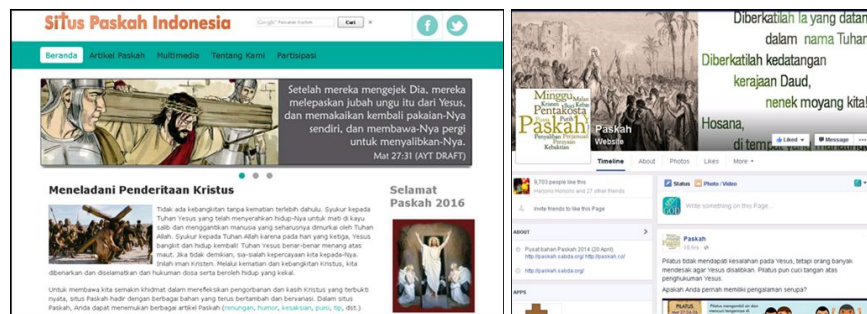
SITus Paskah Indonesia

Google™ Penelusuran Kustom Cari

Beranda Artikel Paskah Multimedia Tentang Kami Partisipasi

Setelah mereka mengejek Dia, mereka melepaskan jubah ungu itu dari Yesus, dan memakaikan kembali pakaian-Nya sendiri, dan membawa-Nya pergi untuk menyalibkan-Nya.
Mat 27:31 (AYT DRAFT)

Meneladani Penderitaan Kristus

Tidak ada kebangkitan tanpa kematian terlebih dahulu. Syukur kepada Tuhan Yesus yang telah menyerahkan hidup-Nya untuk mati di kayu salib dan menggantikan manusia yang seharusnya dimurkai oleh Tuhan Allah. Syukur kepada Tuhan Yesus karena pada hari yang ketiga, Yesus bangkit dan hidup kembali! Tuhan Yesus benar-benar menang atas maut. Jika tidak demikian, sia-sialah kepercayaan kita kepada-Nya. Inilah iman Kristen. Melalui kematian dan kebangkitan Kristus, kita dibenarkan dan diselamatkan dari hukuman dosa serta beroleh hidup yang kekal.

Untuk membawa kita semakin khidmat dalam merefleksikan pengorbanan dan kasih Kristus yang terbukti nyata, situs Paskah hadir dengan berbagai bahan yang terus bertambah dan bervariasi. Dalam situs Paskah, Anda dapat menemukan berbagai artikel Paskah (renungan, humor, kesaksian, puisi, tip, dst.)

Selamat Paskah 2016

Diberkatilah la yang datang dalam nama Tuhan
Diberkatilah kedatangan kerajaan Daud, nenek moyang kita!
Hosana, di tempat yang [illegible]

Minggu Kristus Paskah Pentakosta Perjamuan Kebaktian

Paskah
Website

Liked Message

Timeline About Photos Likes More

9,703 people like this
Invite friends to like this Page

ABOUT
Pusat Info Paskah 2014 (20 April)
http://paskah.sabda.org/
http://paskah.sabda.org

APPS

Status Photo / Video
Write something on this Page...

Paskah
Pilatus tidak mendapati kesalahan pada Yesus, tetapi orang banyak mendesak agar Yesus disalibkan. Pilatus pun cuci tangan atas penghukuman Yesus.
Apakah Anda pernah memiliki pengalaman serupa?

PILATUS